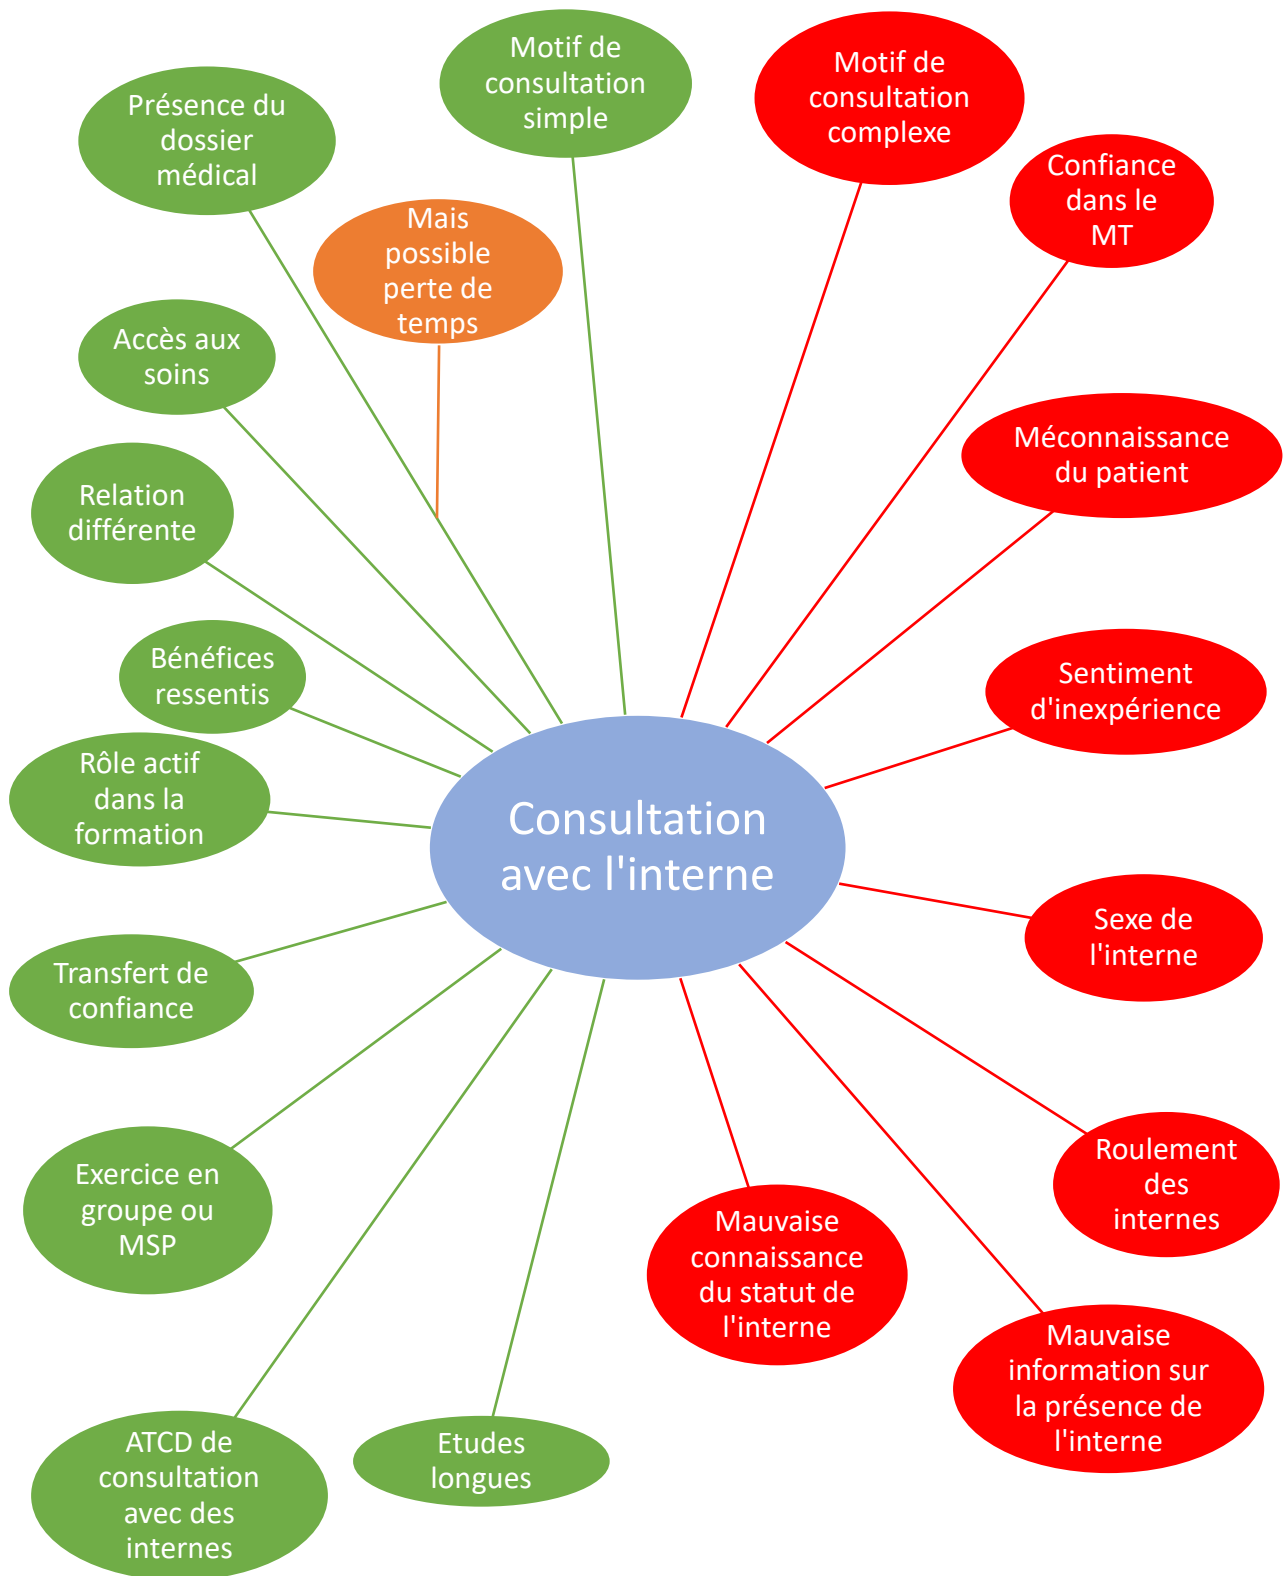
Motif de consultation simple

Présence du dossier médical

Mais possible perte de temps

Motif de consultation complexe

Confiance dans le MT

Accès aux soins

Méconnaissance du patient

Relation différente

Bénéfices ressentis

Sentiment d'inexpérience

Rôle actif dans la formation

Consultation avec l'interne

Sexe de l'interne

Transfert de confiance

Exercice en groupe ou MSP

Roulement des internes

Mauvaise connaissance du statut de l'interne

Mauvaise information sur la présence de l'interne

ATCD de consultation avec des internes

Etudes longues